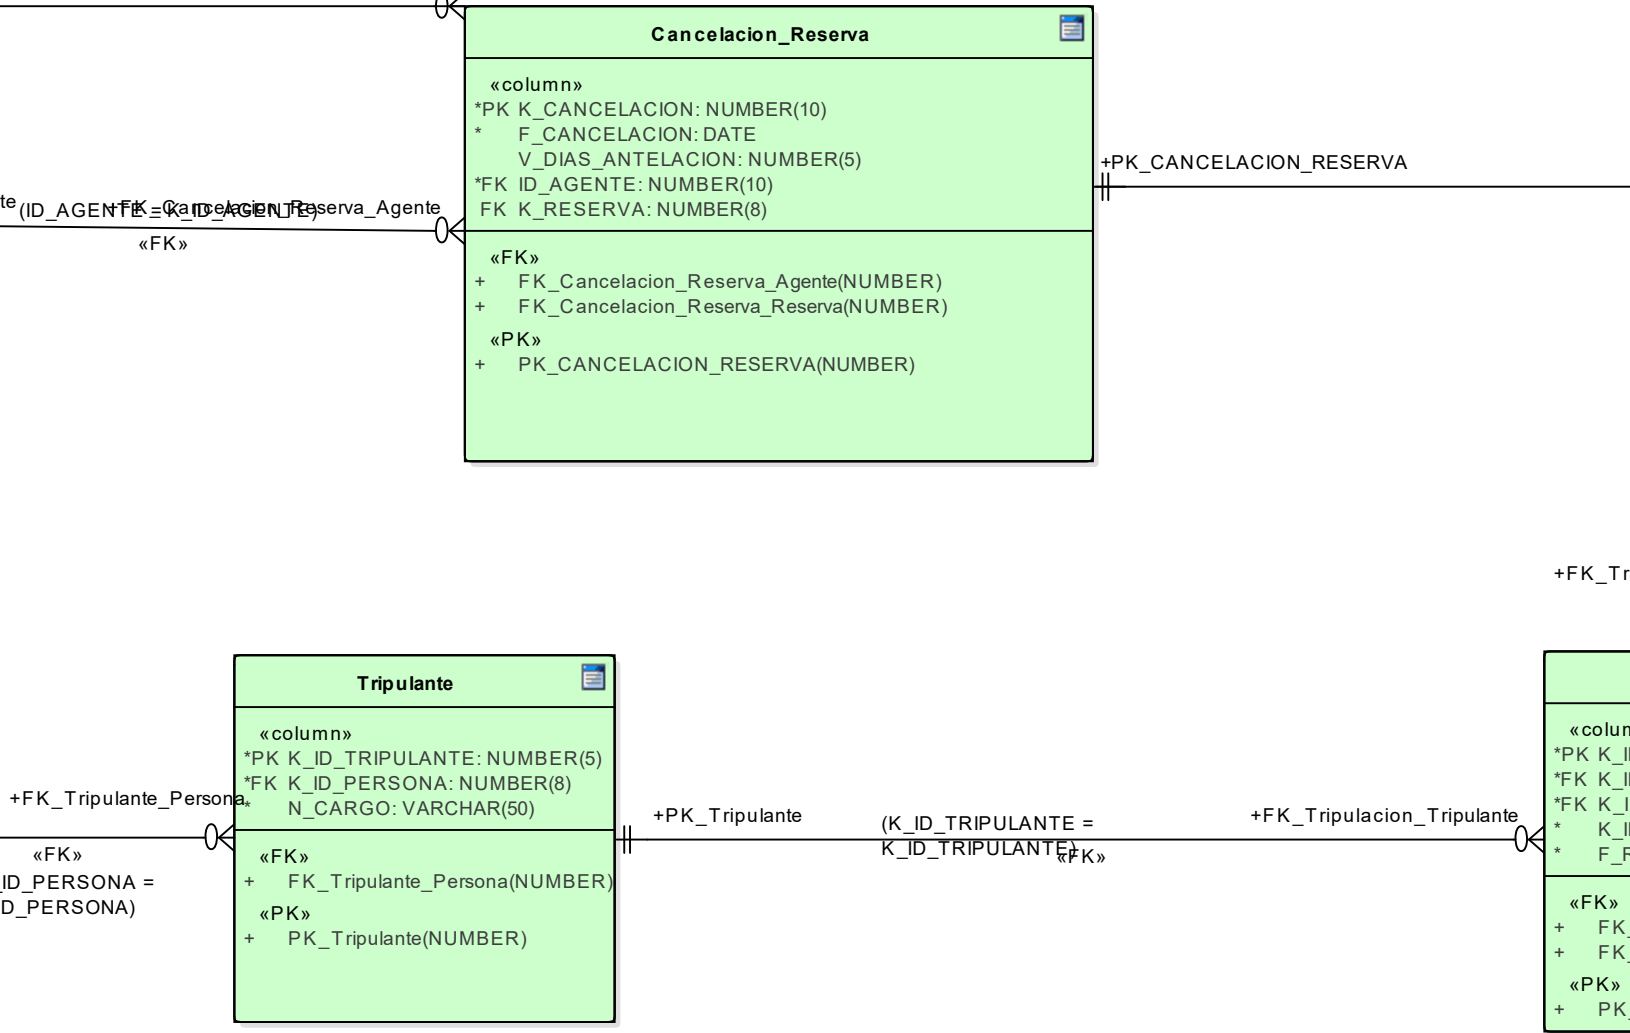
Cancelacion_Reserva

«column»
*PK K_CANCELACION: NUMBER(10)
* F_CANCELACION: DATE
V_DIAS_ANTELACION: NUMBER(5)
*FK ID_AGENTE: NUMBER(10)
FK K_RESERVA: NUMBER(8)

«FK»
+ FK_Cancelacion_Reserva_Agente(NUMBER)
+ FK_Cancelacion_Reserva_Reserva(NUMBER)
«PK»
+ PK_CANCELACION_RESERVA(NUMBER)

+PK_CANCELACION_RESERVA

te (ID_AGENTE = K_ID_AGENTE) +FK_Cancelacion_Reserva_Agente
«FK»

+FK_Tr

Tripulante

«column»
*PK K_ID_TRIPULANTE: NUMBER(5)
*FK K_ID_PERSONA: NUMBER(8)
* N_CARGO: VARCHAR(50)

«FK»
+ FK_Tripulante_Persona(NUMBER)
«PK»
+ PK_Tripulante(NUMBER)

+FK_Tripulante_Persona
«FK»
ID_PERSONA =
D_PERSONA)

+PK_Tripulante
(K_ID_TRIPULANTE =
K_ID_TRIPULANTE)
«FK»
+FK_Tripulacion_Tripulante

«colum
*PK K_I
*FK K_I
*FK K_I
* K_I
* F_F
«FK»
+ FK
+ FK
«PK»
+ PK